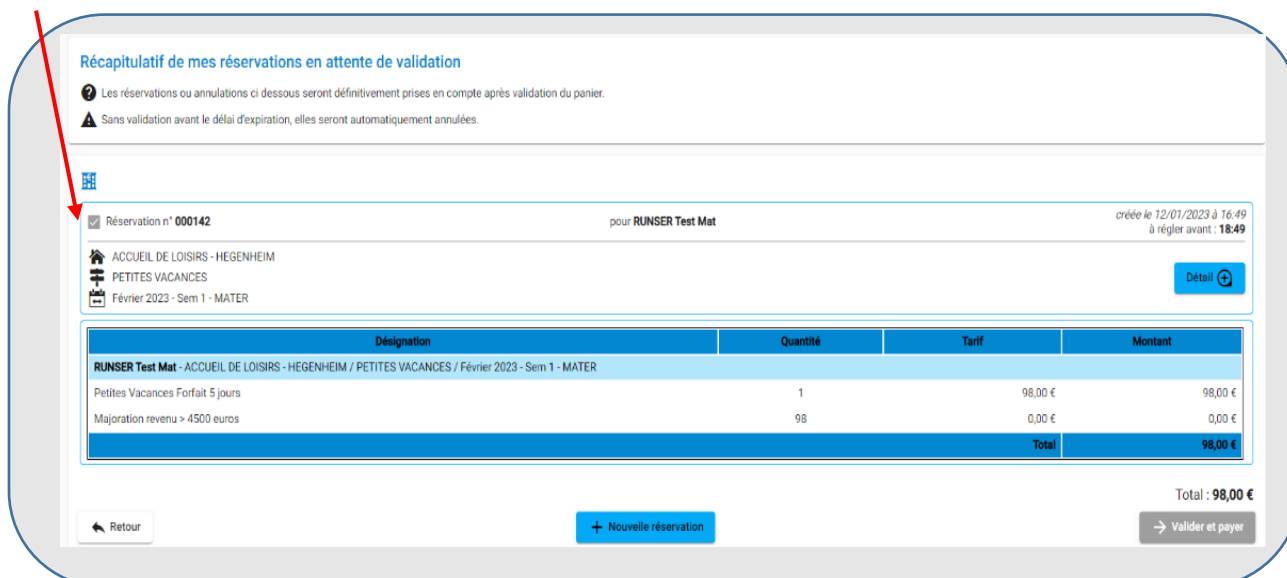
Récapitulatif de mes réservations en attente de validation

Les réservations ou annulations ci dessous seront définitivement prises en compte après validation du panier.

Sans validation avant le délai d'expiration, elles seront automatiquement annulées.

Réservation n° 000142

pour RUNSER Test Mat

créée le 12/01/2023 à 16:49
à régler avant : 18:49

ACCUEIL DE LOISIRS - HEGENHEIM
PETITES VACANCES
Février 2023 - Sem 1 - MATER

Détail

| Désignation | Quantité | Tarif | Montant |
|---|---|---|---|
| RUNSER Test Mat - ACCUEIL DE LOISIRS - HEGENHEIM / PETITES VACANCES / Février 2023 - Sem 1 - MATER | | | |
| Petites Vacances Forfait 5 jours | 1 | 98,00 € | 98,00 € |
| Majoration revenu > 4500 euros | 98 | 0,00 € | 0,00 € |
| | | Total | 98,00 € |

Total : 98,00 €

Retour

Nouvelle réservation

Valider et payer